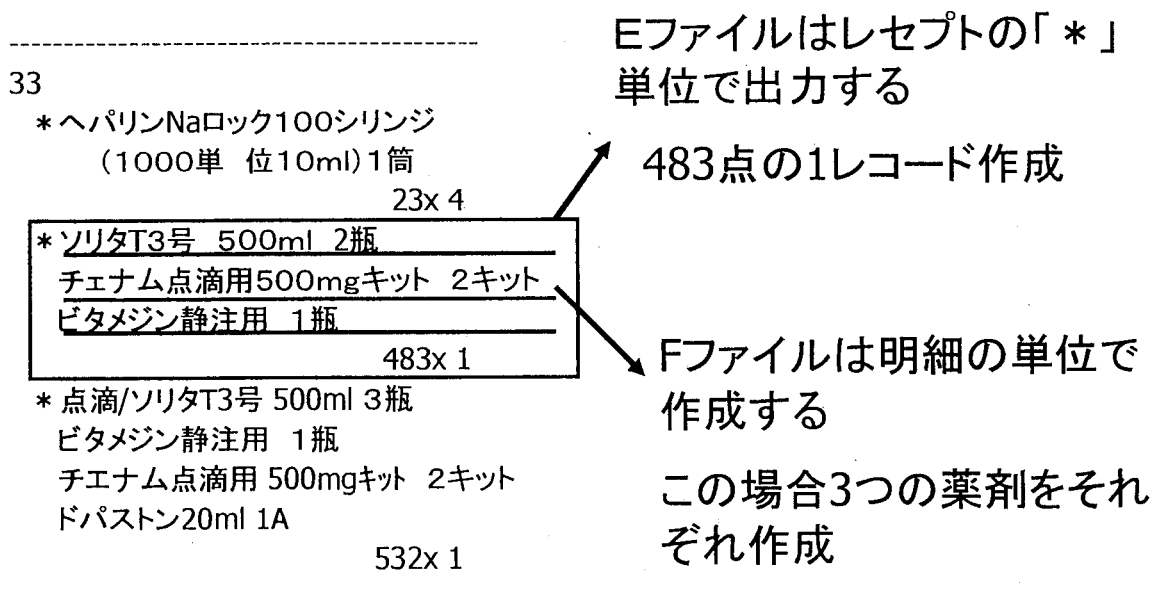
33
＊ヘパリンNaロック100シリンジ
（1000単 位10ml）1筒
23x 4

＊ソリタT3号 500ml 2瓶
チェナム点滴用500mgキット 2キット
ビタメジン静注用 1瓶
483x 1

＊点滴/ソリタT3号 500ml 3瓶
ビタメジン静注用 1瓶
チエナム点滴用 500mgｷｯﾄ 2キット
ドパストン20ml 1A
532x 1

Eファイルはレセプトの「＊」単位で出力する

483点の1レコード作成

Fファイルは明細の単位で作成する

この場合3つの薬剤をそれぞれ作成